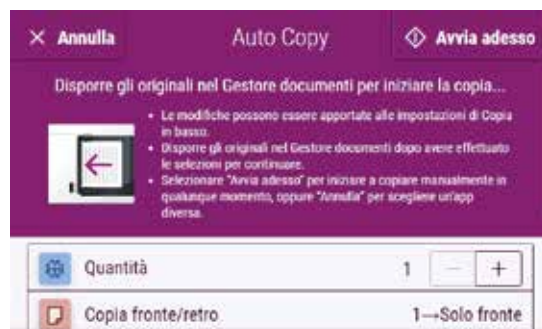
× Annulla

Auto Copy

Avvia adesso

Disporre gli originali nel Gestore documenti per iniziare la copia...

• Le modifiche possono essere apportate alle impostazioni di Copia in basso.
• Disporre gli originali nel Gestore documenti dopo avere effettuato le selezioni per continuare.
• Selezionare "Avvia adesso" per iniziare a copiare manualmente in qualunque momento, oppure "Annulla" per sceglierne un'app diversa.

Quantità 1 − +

Copia fronte/retro 1→Solo fronte